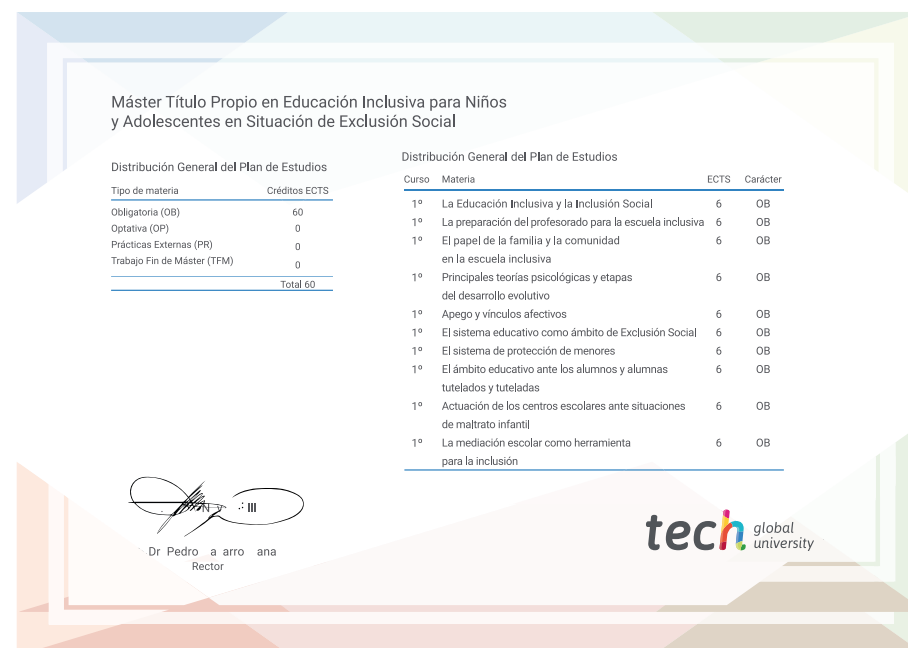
Máster Título Propio en Educación Inclusiva para Niños y Adolescentes en Situación de Exclusión Social

Distribución General del Plan de Estudios

| Tipo de materia | Créditos ECTS |
|---|---|
| Obligatoria (OB) | 60 |
| Optativa (OP) | 0 |
| Prácticas Externas (PR) | 0 |
| Trabajo Fin de Máster (TFM) | 0 |
| | Total 60 |

Distribución General del Plan de Estudios

| Curso | Materia | ECTS | Carácter |
|---|---|---|---|
| 1º | La Educación Inclusiva y la Inclusión Social | 6 | OB |
| 1º | La preparación del profesorado para la escuela inclusiva | 6 | OB |
| 1º | El papel de la familia y la comunidad en la escuela inclusiva | 6 | OB |
| 1º | Principales teorías psicológicas y etapas del desarrollo evolutivo | 6 | OB |
| 1º | Apego y vínculos afectivos | 6 | OB |
| 1º | El sistema educativo como ámbito de Exclusión Social | 6 | OB |
| 1º | El sistema de protección de menores | 6 | OB |
| 1º | El ámbito educativo ante los alumnos y alumnas tutelados y tuteladas | 6 | OB |
| 1º | Actuación de los centros escolares ante situaciones de maltrato infantil | 6 | OB |
| 1º | La mediación escolar como herramienta para la inclusión | 6 | OB |

Dr Pedro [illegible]a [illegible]arro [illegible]ana
Rector

tech global university